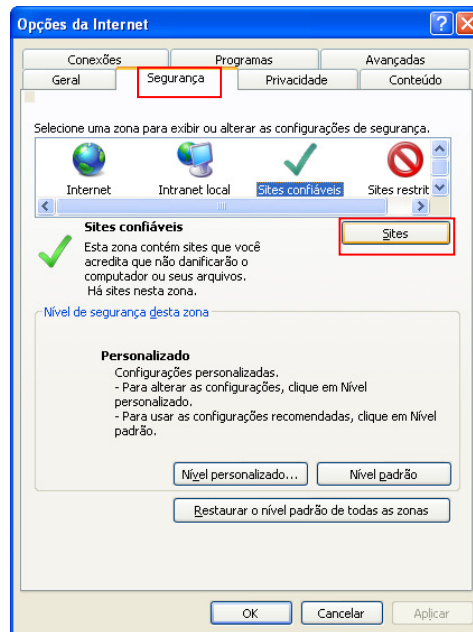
Opções da Internet

Conexões | Programas | Avançadas
Geral | Segurança | Privacidade | Conteúdo

Selecione uma zona para exibir ou alterar as configurações de segurança.

Internet | Intranet local | Sites confiáveis | Sites restrit

Sites confiáveis
Esta zona contém sites que você acredita que não danificarão o computador ou seus arquivos.
Há sites nesta zona.

Sites

Nível de segurança desta zona

Personalizado
Configurações personalizadas.
- Para alterar as configurações, clique em Nível personalizado.
- Para usar as configurações recomendadas, clique em Nível padrão.

Nível personalizado... | Nível padrão

Restaurar o nível padrão de todas as zonas

OK | Cancelar | Aplicar